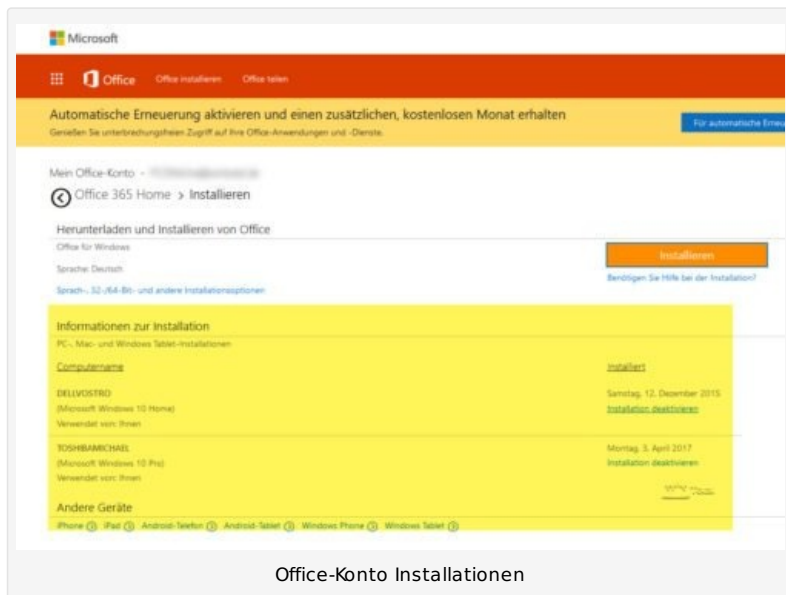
Microsoft

Office Office installieren Office teilen

Automatische Erneuerung aktivieren und einen zusätzlichen, kostenlosen Monat erhalten
Genießen Sie unterbrechungsfreien Zugriff auf Ihre Office-Anwendungen und -Dienste.

Für automatische Erneu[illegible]

Mein Office-Konto - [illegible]

Office 365 Home > Installieren

Herunterladen und Installieren von Office

Office für Windows

Sprache: Deutsch

Sprach-, 32-/64-Bit- und andere Installationsoptionen

Installieren

Benötigen Sie Hilfe bei der Installation?

Informationen zur Installation

PC-, Mac- und Windows Tablet-Installationen

Computername

Installiert

DELLVOSTRO
(Microsoft Windows 10 Home)
Verwendet von: Ihnen

Samstag, 12. Dezember 2015
Installation deaktivieren

TOSHIBAMICHAEL
(Microsoft Windows 10 Pro)
Verwendet von: Ihnen

Montag, 3. April 2017
Installation deaktivieren

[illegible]

Andere Geräte

iPhone iPad Android-Telefon Android-Tablet Windows Phone Windows Tablet

Office-Konto Installationen